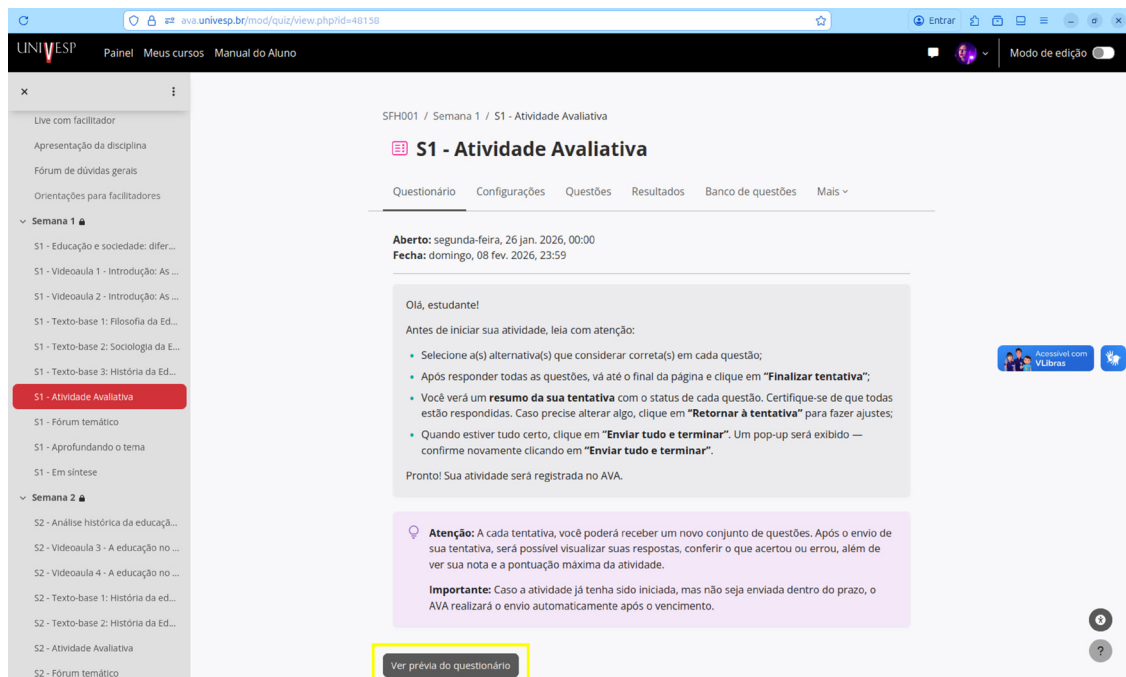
ava.univesp.br/mod/quiz/view.php?id=48158

Entrar

UNIVESP Painel Meus cursos Manual do Aluno

Modo de edição

×

Live com facilitador
Apresentação da disciplina
Fórum de dúvidas gerais
Orientações para facilitadores
Semana 1
S1 - Educação e sociedade: difer...
S1 - Videoaula 1 - Introdução: As ...
S1 - Videoaula 2 - Introdução: As ...
S1 - Texto-base 1: Filosofia da Ed...
S1 - Texto-base 2: Sociologia da E...
S1 - Texto-base 3: História da Ed...
S1 - Atividade Avaliativa
S1 - Fórum temático
S1 - Aprofundando o tema
S1 - Em síntese
Semana 2
S2 - Análise histórica da educaçã...
S2 - Videoaula 3 - A educação no ...
S2 - Videoaula 4 - A educação no ...
S2 - Texto-base 1: História da ed...
S2 - Texto-base 2: História da Ed...
S2 - Atividade Avaliativa
S2 - Fórum temático

SFH001 / Semana 1 / S1 - Atividade Avaliativa

S1 - Atividade Avaliativa

Questionário Configurações Questões Resultados Banco de questões Mais

**Aberto:** segunda-feira, 26 jan. 2026, 00:00
**Fecha:** domingo, 08 fev. 2026, 23:59

Olá, estudante!

Antes de iniciar sua atividade, leia com atenção:

- Selecione a(s) alternativa(s) que considerar correta(s) em cada questão;
- Após responder todas as questões, vá até o final da página e clique em **"Finalizar tentativa"**;
- Você verá um **resumo da sua tentativa** com o status de cada questão. Certifique-se de que todas estão respondidas. Caso precise alterar algo, clique em **"Retornar à tentativa"** para fazer ajustes;
- Quando estiver tudo certo, clique em **"Enviar tudo e terminar"**. Um pop-up será exibido — confirme novamente clicando em **"Enviar tudo e terminar"**.

Pronto! Sua atividade será registrada no AVA.

**Atenção:** A cada tentativa, você poderá receber um novo conjunto de questões. Após o envio de sua tentativa, será possível visualizar suas respostas, conferir o que acertou ou errou, além de ver sua nota e a pontuação máxima da atividade.

**Importante:** Caso a atividade já tenha sido iniciada, mas não seja enviada dentro do prazo, o AVA realizará o envio automaticamente após o vencimento.

Ver prévia do questionário

Acessível com VLibras

?